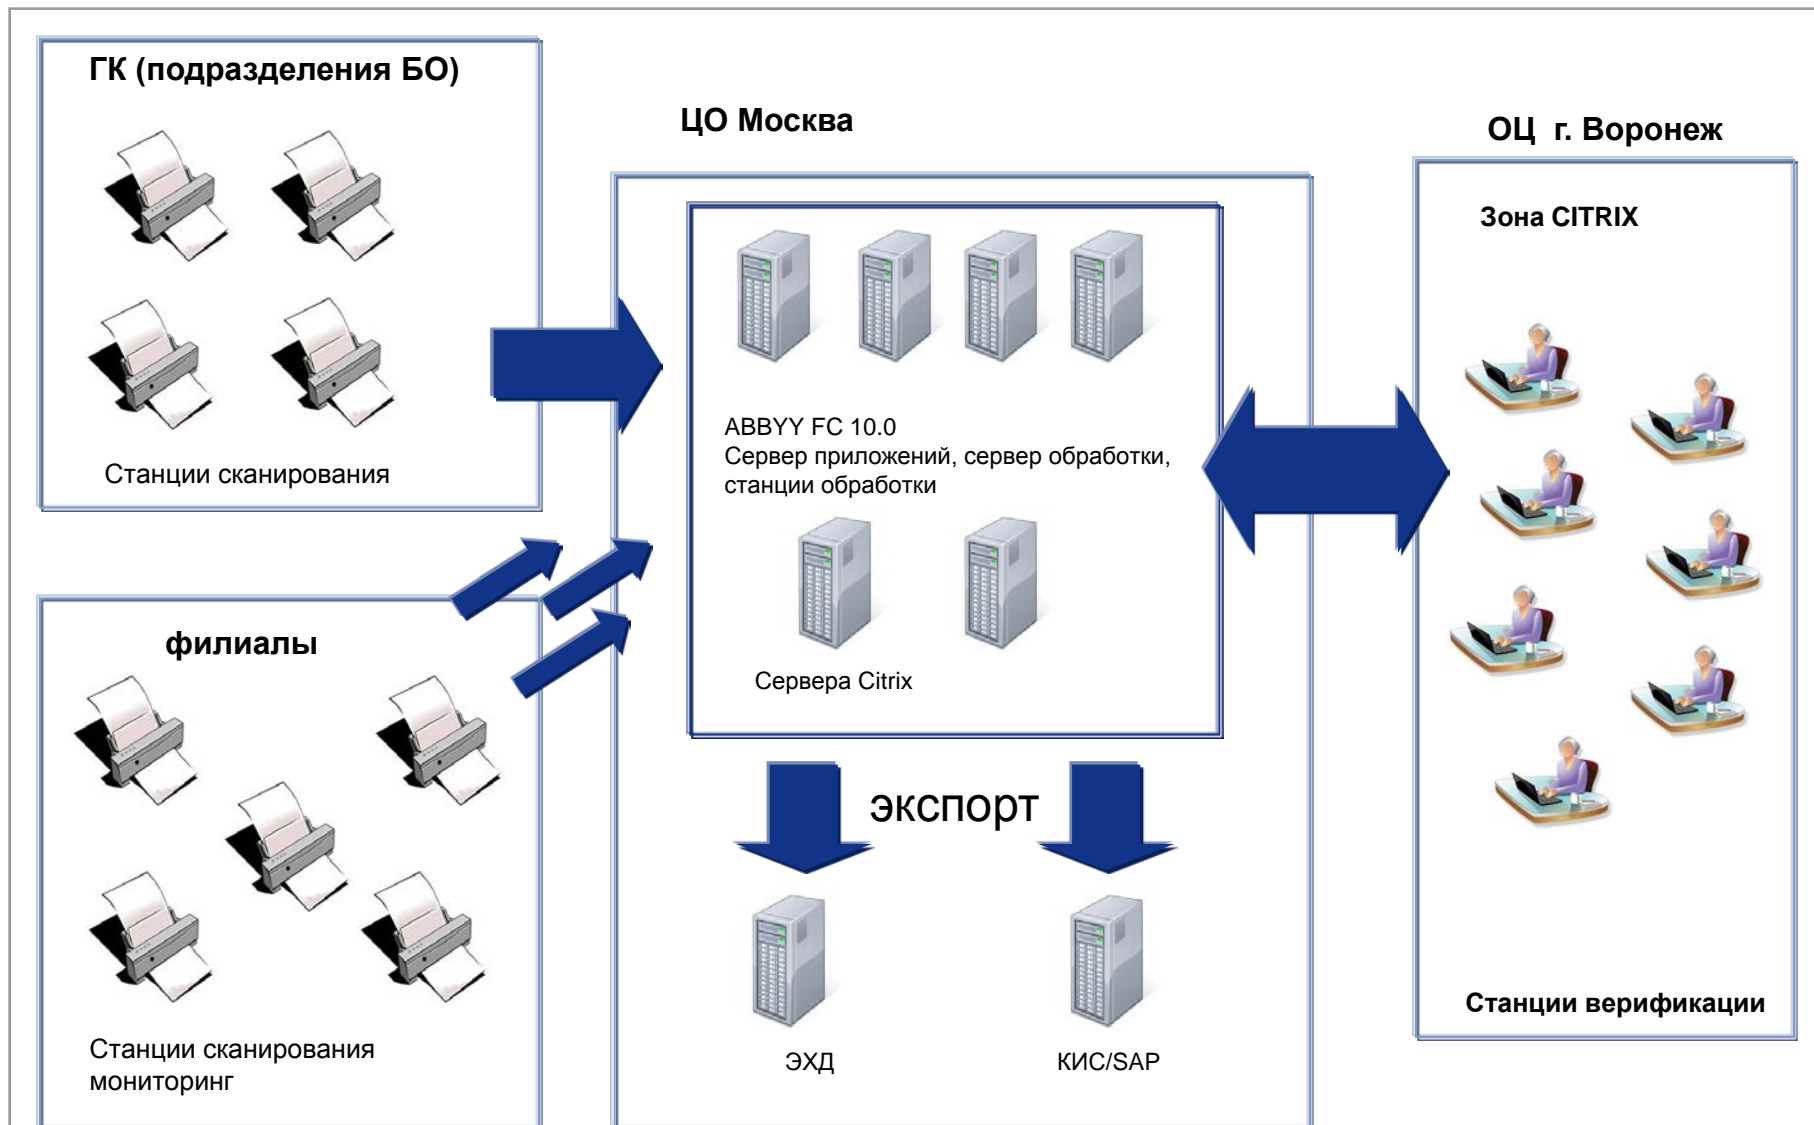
ГК (подразделения БО)

Станции сканирования

ЦО Москва

ABBYY FC 10.0
Сервер приложений, сервер обработки, станции обработки

Сервера Citrix

экспорт

ЭХД

КИС/SAP

ОЦ г. Воронеж

Зона CITRIX

Станции верификации

филиалы

Станции сканирования
мониторинг